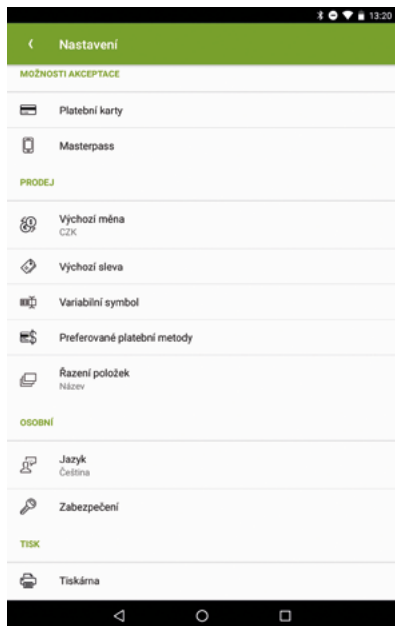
13:20

Nastavení

MOŽNOSTI AKCEPTACE

Platební karty

Masterpass

PRODEJ

Výchozí měna
CZK

Výchozí sleva

Variabilní symbol

Preferované platební metody

Řazení položek
Název

OSOBNÍ

Jazyk
Čeština

Zabezpečení

TISK

Tiskárna